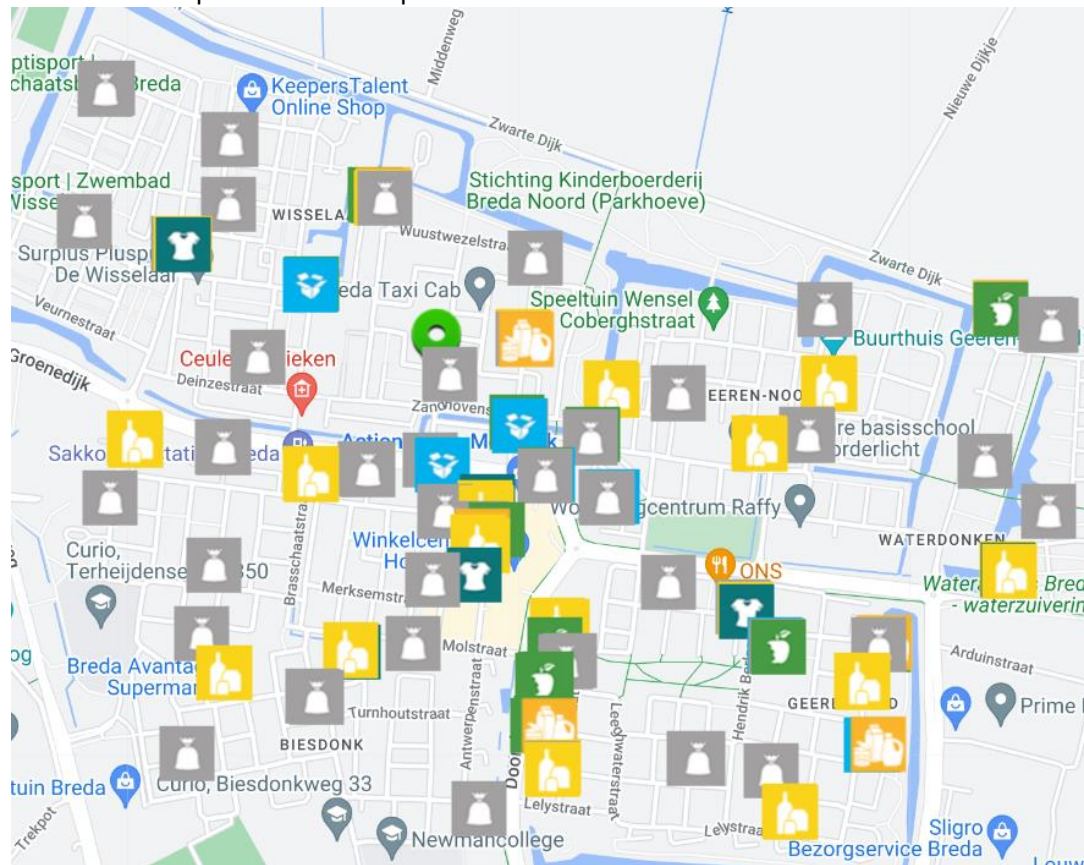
Middenweg
ptisport | chaatsb Breda
KeepersTalent Online Shop
Zwarte Dijk
Nieuwe Dijkje
sport | Zwembad Wisse
WISSELA
Stichting Kinderboerderij Breda Noord (Parkhoeve)
Wuustwezelstra
Surplus Pluspr De Wisselaar
Zwarte Dijk
Veurnestraat
eda Taxi Cab
Speeltuin Wensel Coberghstraat
Buurthuis Geere
Groenedijk
Ceule ieken
Deinzestraat
Zandhovens
EEREN-NOO
re basisschool orderlicht
Sakko tati eda
Action M
Brasschaatsstra
Wo gcentrum Raffy
WATERDONKEN
Curio, Terheijdense 350
Winkelce Ho
ONS
Water Bred - waterzuiverin
Merksemstr
og
Breda Avanta Superma
Molstraat
Arduinstraat
Turnhoutstraat
GEER D
Prime
BIESDONK
Antwerpenstraat
Leeuwaterstraat
Hendrik Bre
tuin Breda
Curio, Biesdonkweg 33
Doo
Lelystraat
Lelystraat
Trekpot
Newmancollege
Sligro Bezorgservice Breda